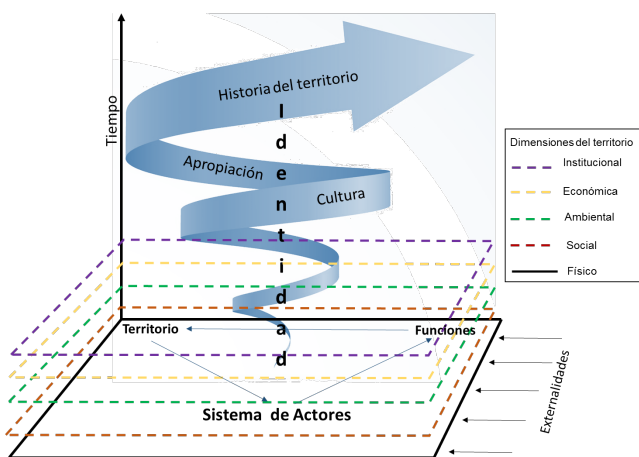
Tiempo

Historia del territorio

I d e n t i d a d

Apropiación

Cultura

Dimensiones del territorio
Institucional
Económica
Ambiental
Social
Físico

Territorio

Funciones

Sistema de Actores

Externalidades